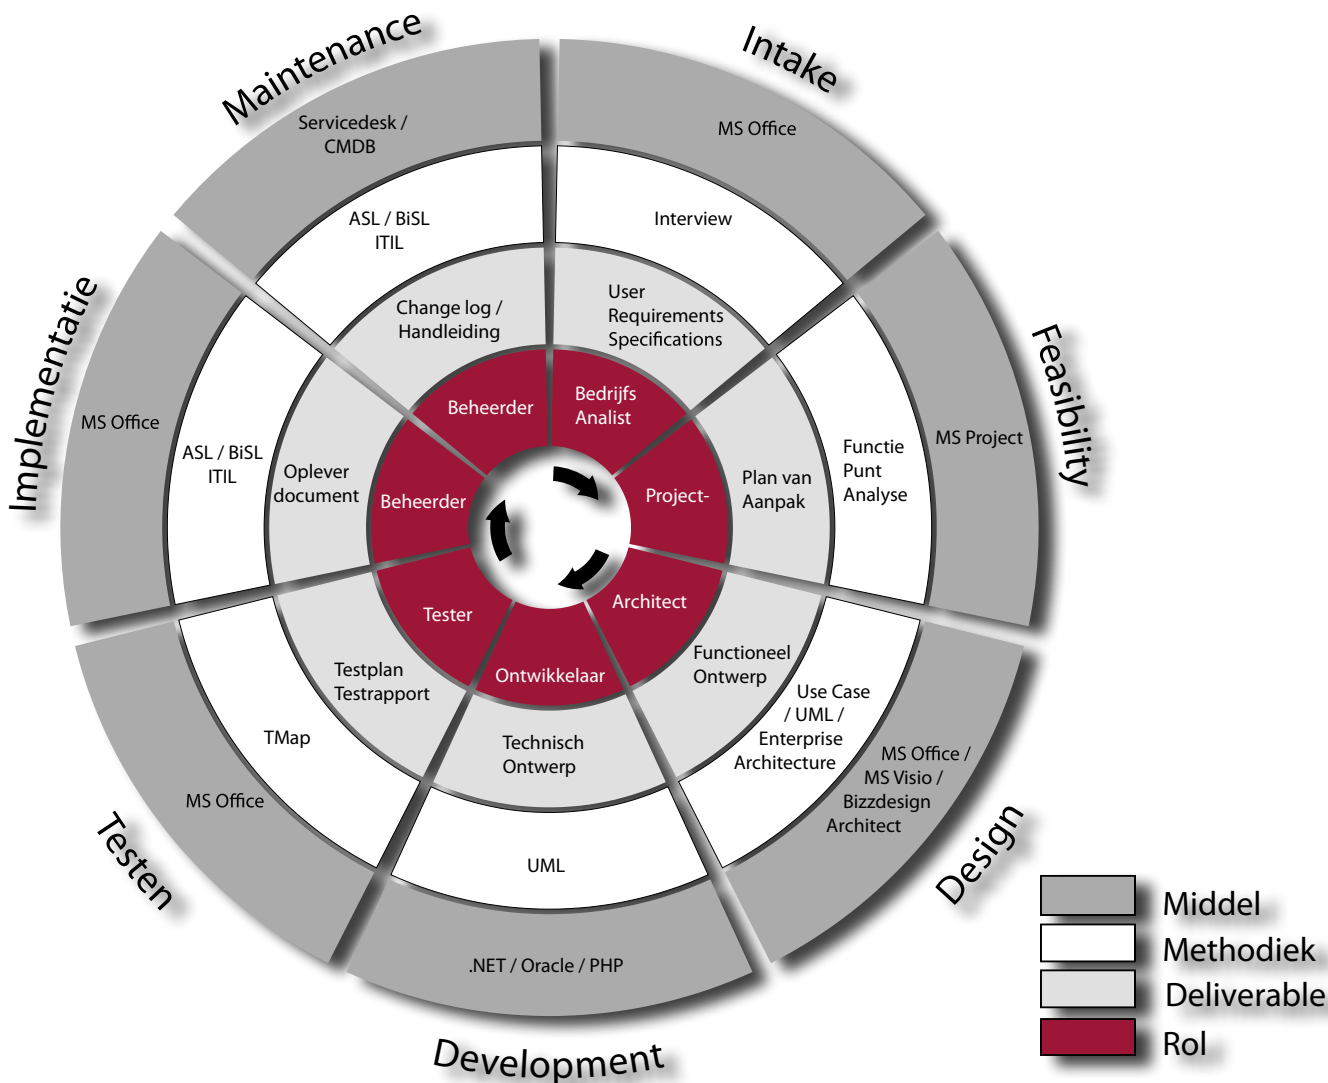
Maintenance

Intake

Feasibility

Design

Development

Testen

Implementatie

Servicedesk / CMDB

ASL / BiSL ITIL

Change log / Handleiding

Beheerder

MS Office

Interview

User Requirements Specifications

Bedrijfs Analist

MS Project

Functie Punt Analyse

Plan van Aanpak

Project-

MS Office / MS Visio / Bizzdesign Architect

Use Case / UML / Enterprise Architecture

Functioneel Ontwerp

Architect

.NET / Oracle / PHP

UML

Technisch Ontwerp

Ontwikkelaar

MS Office

TMap

Testplan Testrapport

Tester

MS Office

ASL / BiSL ITIL

Oplever document

Beheerder

Middel

Methodiek

Deliverable

Rol